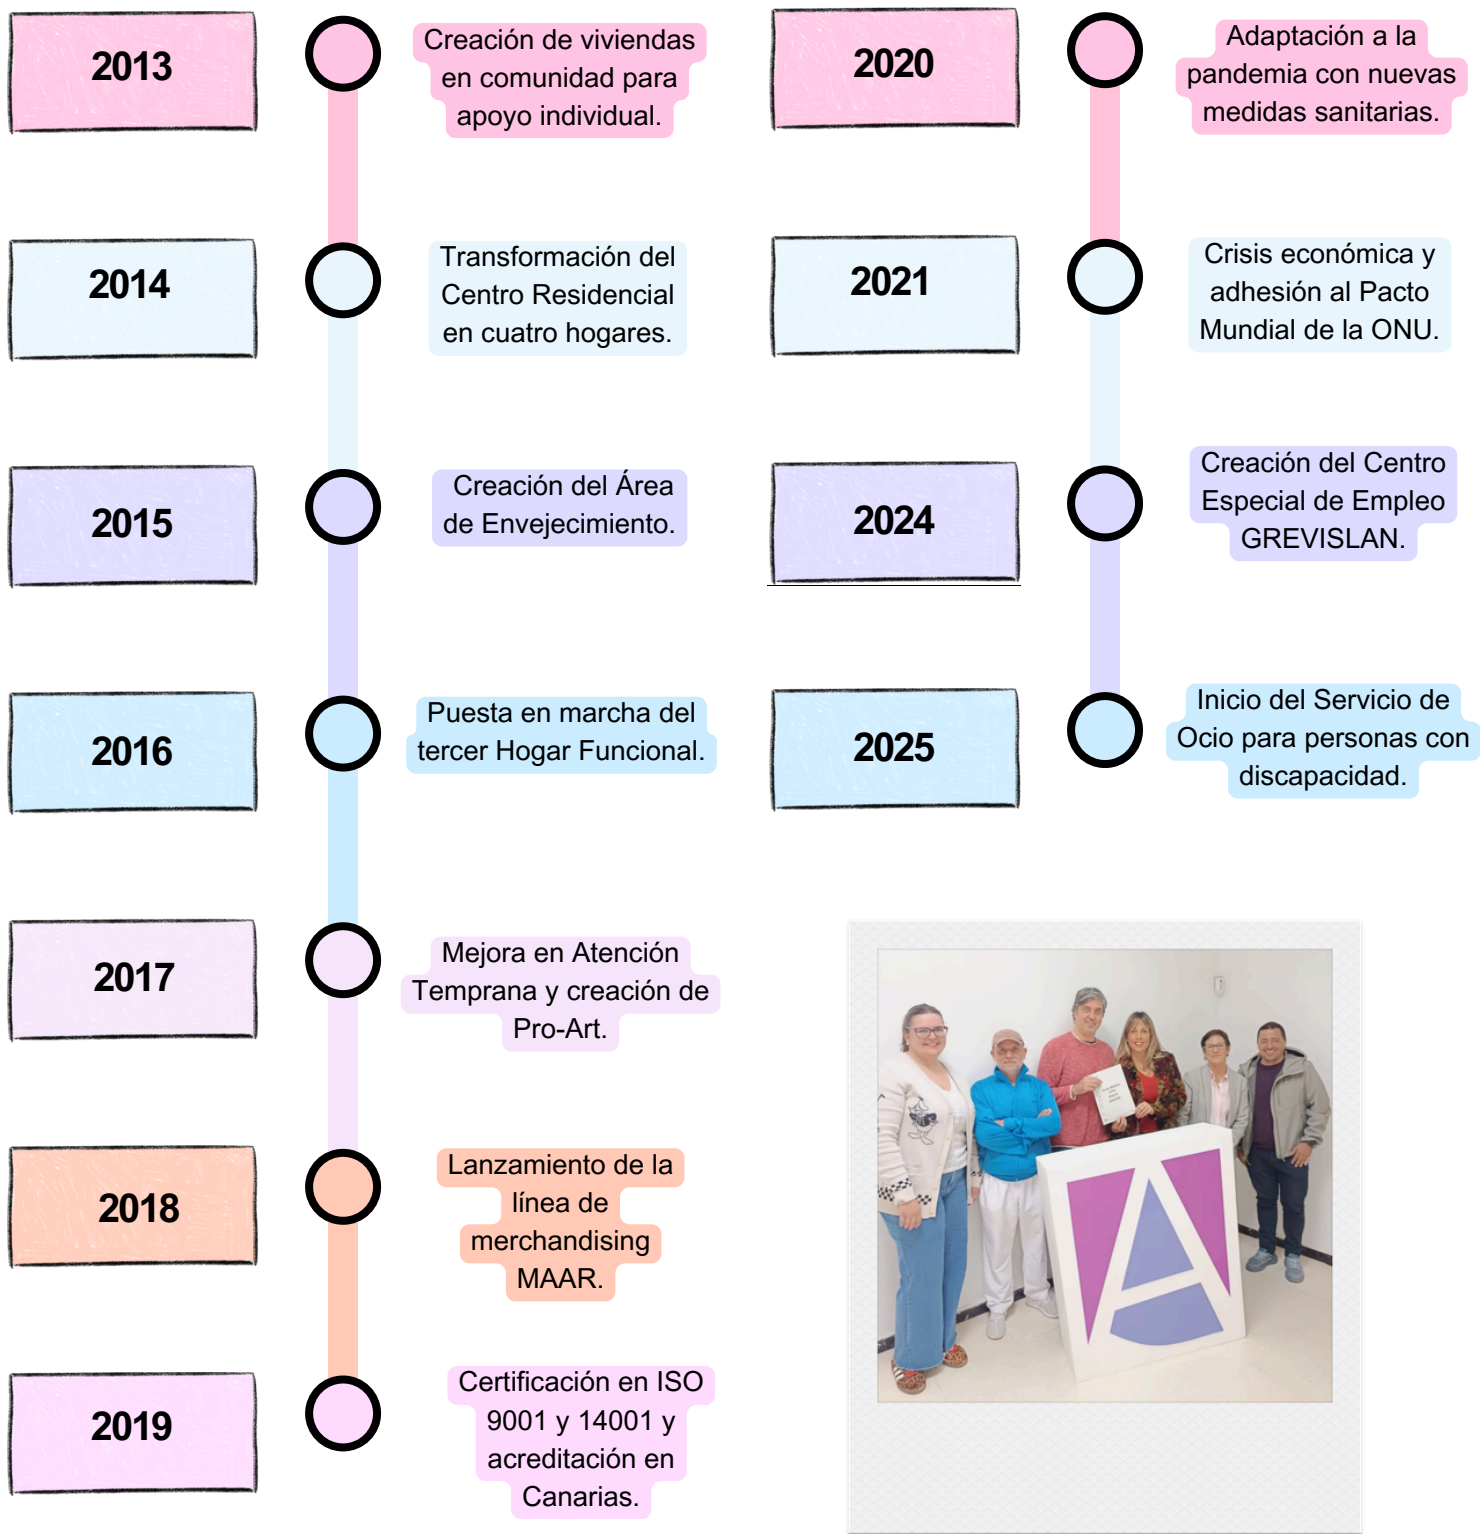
2013

Creación de viviendas en comunidad para apoyo individual.

2014

Transformación del Centro Residencial en cuatro hogares.

2015

Creación del Área de Envejecimiento.

2016

Puesta en marcha del tercer Hogar Funcional.

2017

Mejora en Atención Temprana y creación de Pro-Art.

2018

Lanzamiento de la línea de merchandising MAAR.

2019

Certificación en ISO 9001 y 14001 y acreditación en Canarias.

2020

Adaptación a la pandemia con nuevas medidas sanitarias.

2021

Crisis económica y adhesión al Pacto Mundial de la ONU.

2024

Creación del Centro Especial de Empleo GREVISLAN.

2025

Inicio del Servicio de Ocio para personas con discapacidad.